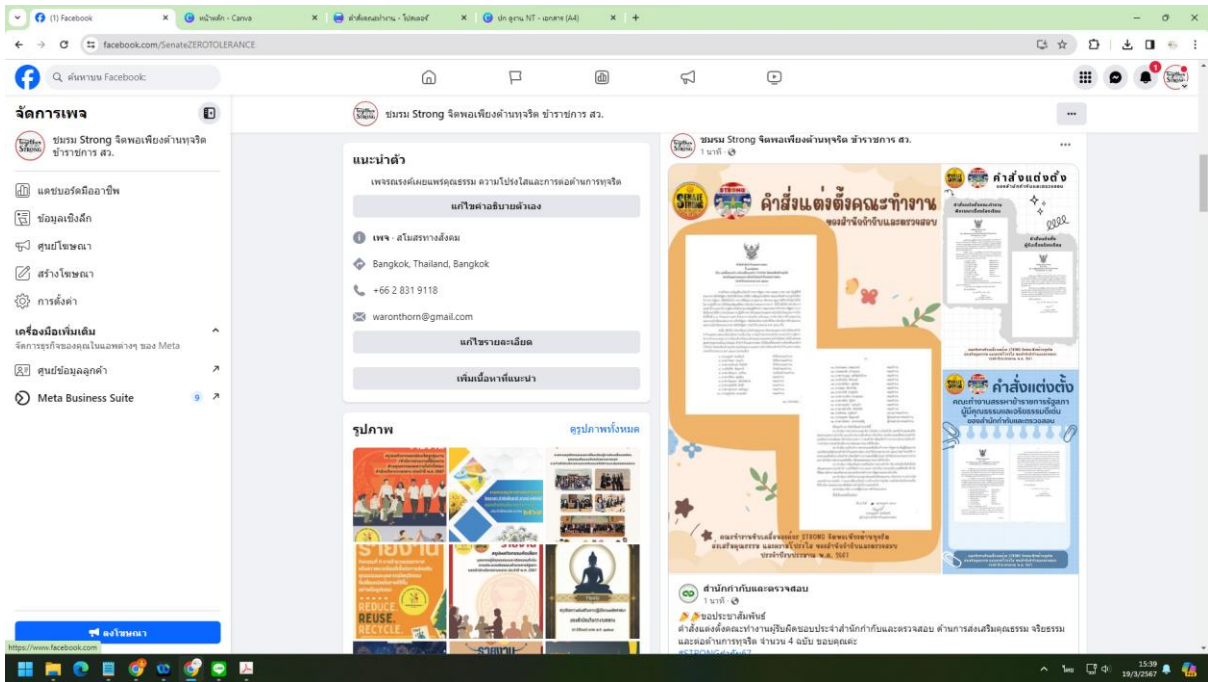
(1) Facebook | หน้าหลัก - Canva | คำสั่งแต่งตั้งคณะทำงาน - โปสเตอร์ | ปก ฐูกาน NT - เอกสาร (A4)

facebook.com/SenateZEROTOLERANCE

ค้นหาบน Facebook

จัดการเพจ

ชมรม Strong จิตพอเพียงต้านทุจริต ข้าราชการ สว.

แดชบอร์ดมืออาชีพ
ข้อมูลเชิงลึก
ศูนย์โฆษณา
สร้างโฆษณา
การตั้งค่า

เครื่องมือเพิ่มเติม
จัดการธุรกิจของคุณในแอพต่างๆ ของ Meta

ศูนย์ข้อมูลลูกค้า
Meta Business Suite 9

ลงโฆษณา

https://www.facebook.com

ชมรม Strong จิตพอเพียงต้านทุจริต ข้าราชการ สว.

แนะนำตัว
เผยแพร่แพร่คุณธรรม ความโปร่งใสและการต่อต้านการทุจริต
แก้ไขคำอธิบายตัวเอง
เพจ · สโมสรทางสังคม
Bangkok, Thailand, Bangkok
+66 2 831 9118
waronthorn@gmail.com
แก้ไขรายละเอียด
เพิ่มเนื้อหาที่แนะนำ

รูปภาพ
ดูรูปภาพทั้งหมด

REDUCE. REUSE. RECYCLE.

ชมรม Strong จิตพอเพียงต้านทุจริต ข้าราชการ สว.
1 นาที ·

STRONG
คำสั่งแต่งตั้งคณะทำงาน
ของสำนักกำกับและตรวจสอบ
คำสั่งแต่งตั้ง
คำสั่งแต่งตั้ง
คณะทำงานสรรหาข้าราชการรัฐสภาผู้มีคุณธรรมและจริยธรรมดีเด่น ของสำนักกำกับและตรวจสอบ

คณะทำงานขับเคลื่อนชมรม STRONG จิตพอเพียงต้านทุจริต ส่งเสริมคุณธรรม และความโปร่งใส ของสำนักกำกับและตรวจสอบ ประจำปีงบประมาณ พ.ศ. 2567

สำนักกำกับและตรวจสอบ
1 นาที ·
ขอประชาสัมพันธ์
คำสั่งแต่งตั้งคณะทำงานฯ ประจำสำนักกำกับและตรวจสอบ ด้านการส่งเสริมคุณธรรม จริยธรรม และต่อต้านการทุจริต จำนวน 4 ฉบับ ขอบคุณคะ
#STRONGสำนัก67

15:39
19/3/2567